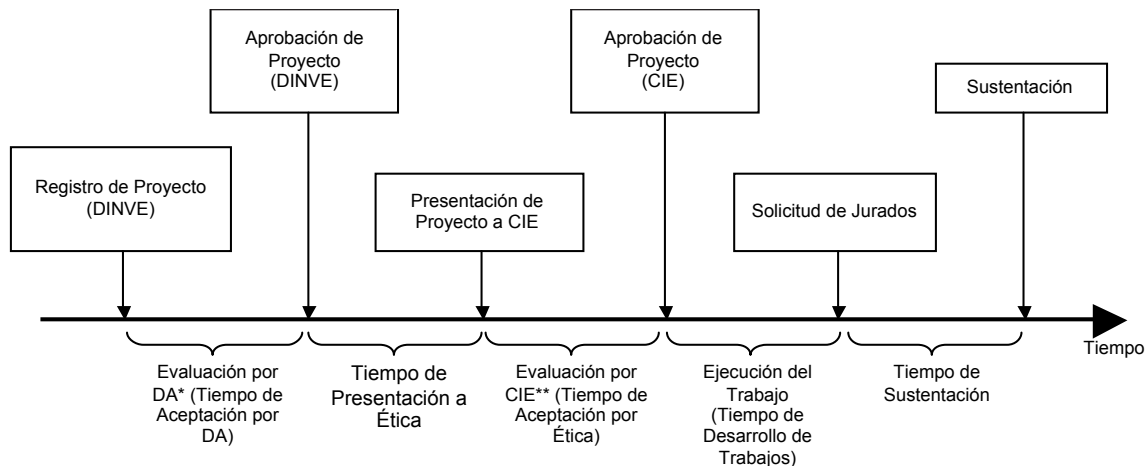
Aprobación de Proyecto (DINVE)

Aprobación de Proyecto (CIE)

Sustentación

Registro de Proyecto (DINVE)

Presentación de Proyecto a CIE

Solicitud de Jurados

Evaluación por DA* (Tiempo de Aceptación por DA)

Tiempo de Presentación a Ética

Evaluación por CIE** (Tiempo de Aceptación por Ética)

Ejecución del Trabajo (Tiempo de Desarrollo de Trabajos)

Tiempo de Sustentación

Tiempo